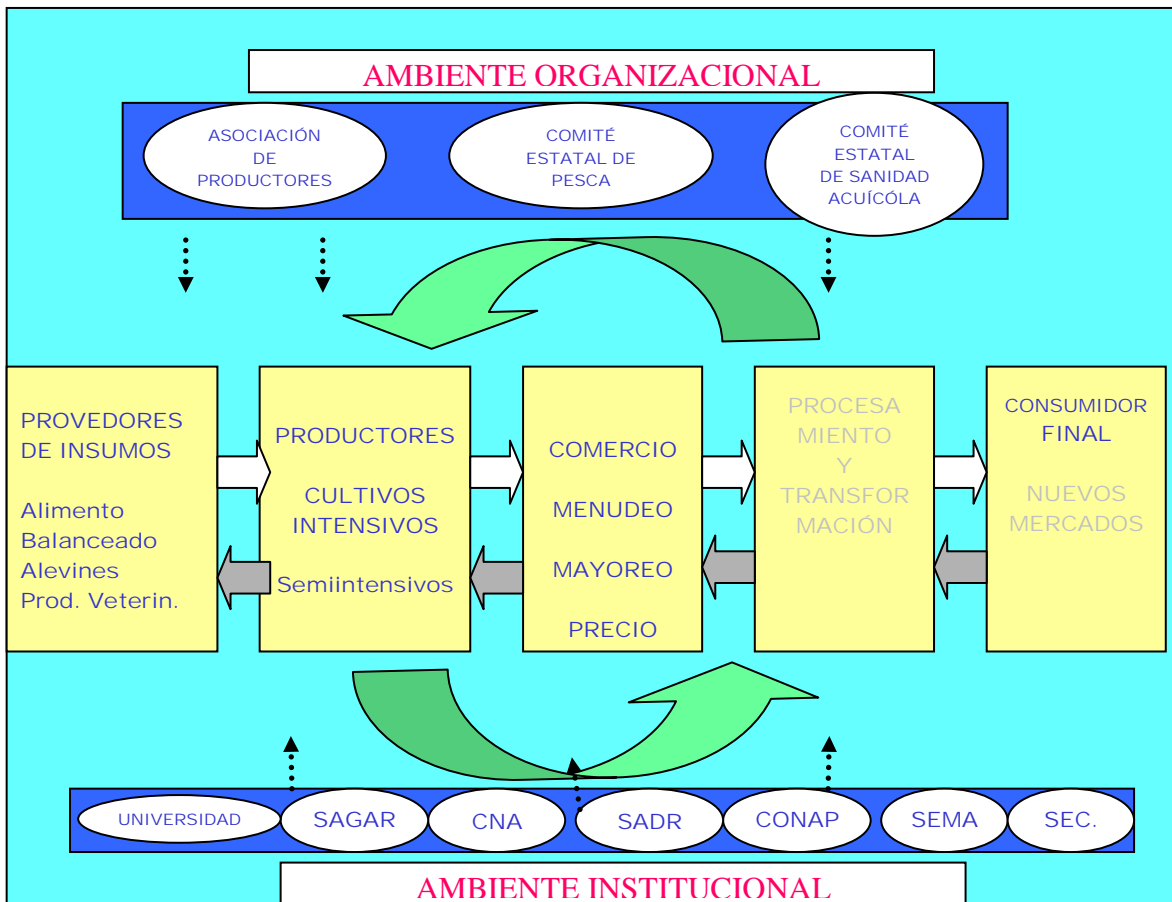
AMBIENTE ORGANIZACIONAL

ASOCIACIÓN DE PRODUCTORES

COMITÉ ESTATAL DE PESCA

COMITÉ ESTATAL DE SANIDAD ACUÍCOLA

PROVEDORES DE INSUMOS

Alimento Balanceado Alevines Prod. Veterin.

PRODUCTORES

CULTIVOS INTENSIVOS

Semiintensivos

COMERCIO

MENUDEO

MAYOREO

PRECIO

PROCESAMIENTO Y TRANSFORMACIÓN

CONSUMIDOR FINAL

NUEVOS MERCADOS

UNIVERSIDAD

SAGAR

CNA

SADR

CONAP

SEMA

SEC.

AMBIENTE INSTITUCIONAL